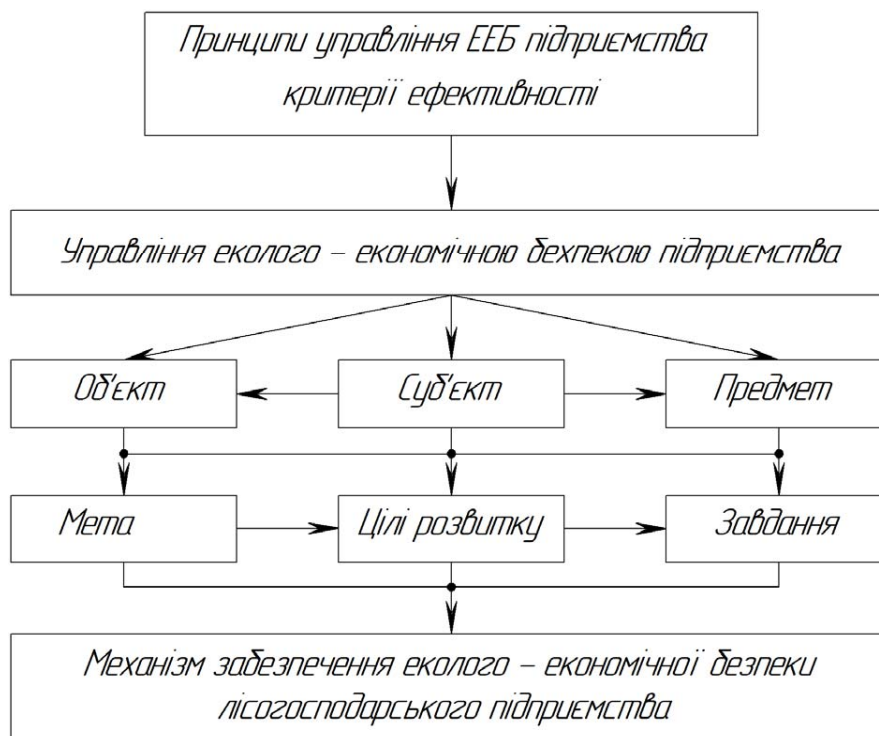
Принципи управління ЕЕБ підприємства критерії ефективності

Управління еколого – економічною бехпекою підприємства

Об'єкт

Суб'єкт

Предмет

Мета

Цілі розвитку

Завдання

Механізм забезпечення еколого – економічної безпеки лісогосподарського підприємства